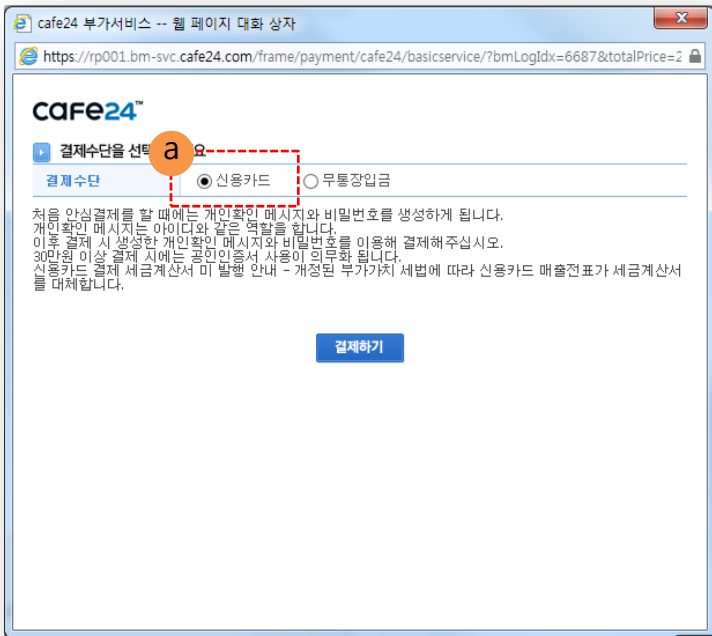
cafe24 부가서비스 -- 웹 페이지 대화 상자

https://rp001.bm-svc.cafe24.com/frame/payment/cafe24/basicservice/?bmLogIdx=6687&totalPrice=2

cafe24™

결제수단을 선택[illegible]요

a

| 결제수단 | ◉ 신용카드 ○ 무통장입금 |
|---|---|

처음 안심결제를 할 때에는 개인확인 메시지와 비밀번호를 생성하게 됩니다.
개인확인 메시지는 아이디와 같은 역할을 합니다.
이후 결제 시 생성한 개인확인 메시지와 비밀번호를 이용해 결제해주십시오.
30만원 이상 결제 시에는 공인인증서 사용이 의무화 됩니다.
신용카드 결제 세금계산서 미 발행 안내 - 개정된 부가가치 세법에 따라 신용카드 매출전표가 세금계산서를 대체합니다.

결제하기